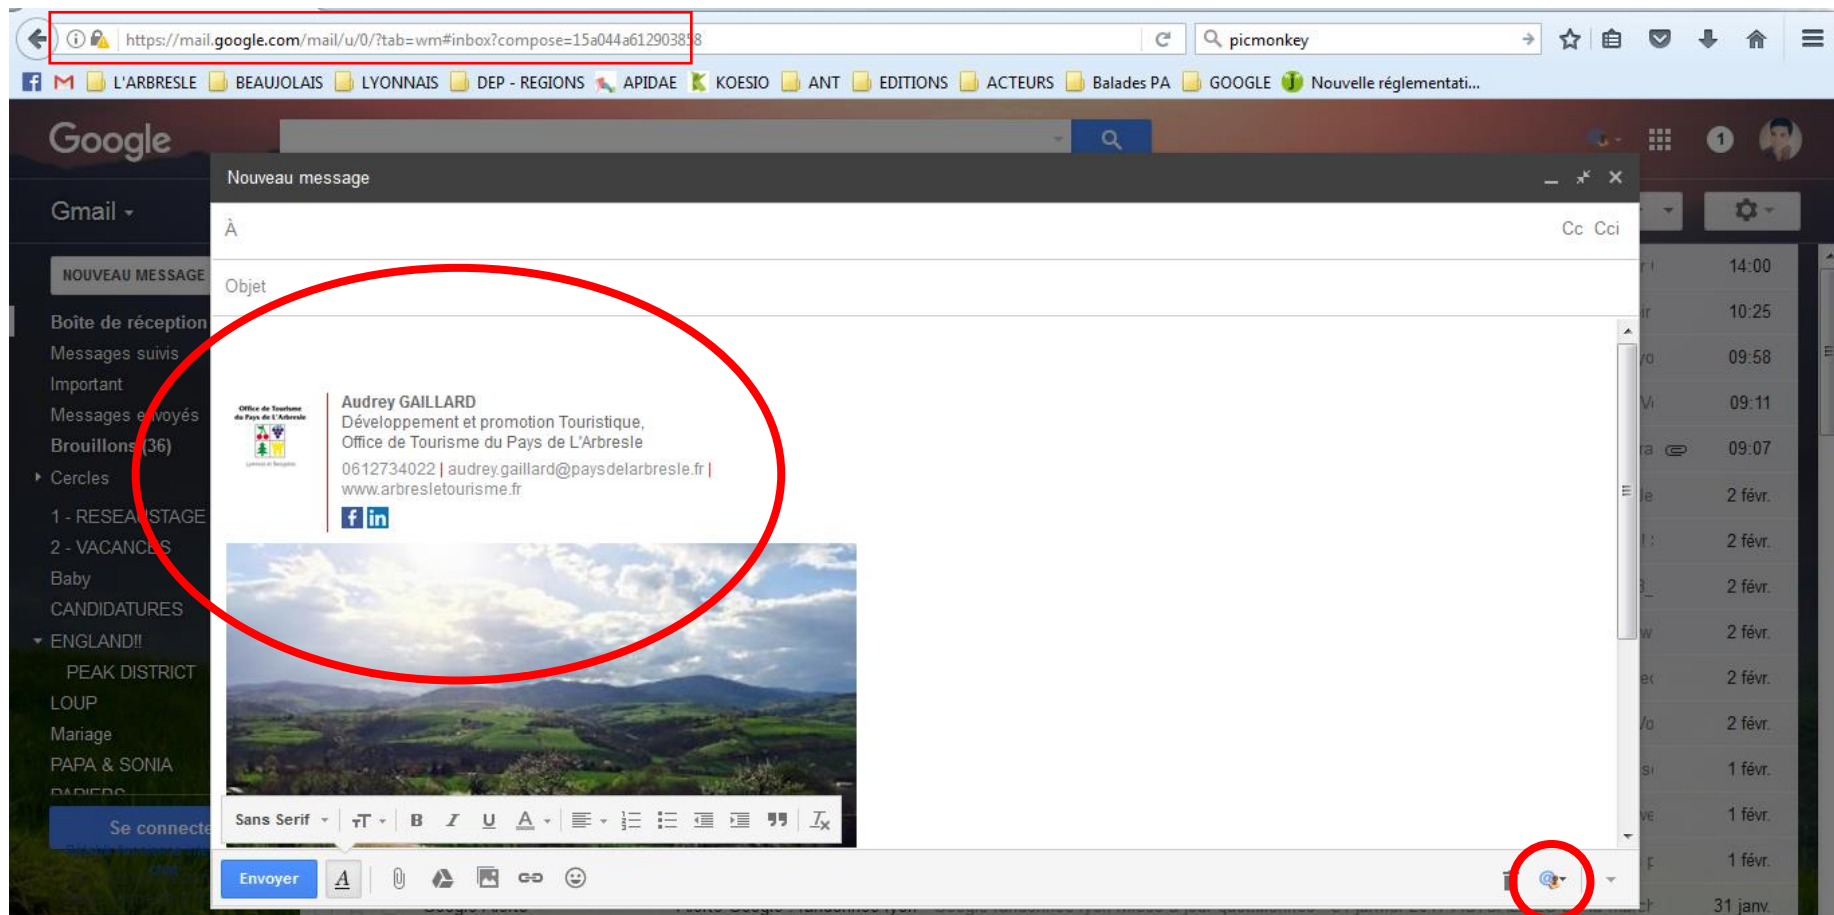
https://mail.google.com/mail/u/0/?tab=wm#inbox?compose=15a044a612903858

picmonkey

L'ARBRESLE BEAUJOLAIS LYONNAIS DEP - REGIONS APIDAE KOESIO ANT EDITIONS ACTEURS Balades PA GOOGLE Nouvelle réglementati...

Google

Gmail

NOUVEAU MESSAGE

Boîte de réception
Messages suivis
Important
Messages envoyés
Brouillons (36)
Cercles
1 - RESEAU STAGE
2 - VACANCES
Baby
CANDIDATURES
ENGLAND!!
PEAK DISTRICT
LOUP
Mariage
PAPA & SONIA
PAPIERS

Se connecter

Nouveau message

À

Cc Cci

Objet

Office de Tourisme du Pays de L'Arbresle

Audrey GAILLARD
Développement et promotion Touristique,
Office de Tourisme du Pays de L'Arbresle
0612734022 | audrey.gaillard@paysdelarbresle.fr |
www.arbresletourisme.fr

Sans Serif

Envoyer

14:00
10:25
09:58
09:11
09:07
2 févr.
2 févr.
2 févr.
2 févr.
2 févr.
2 févr.
1 févr.
1 févr.
1 févr.
31 janv.